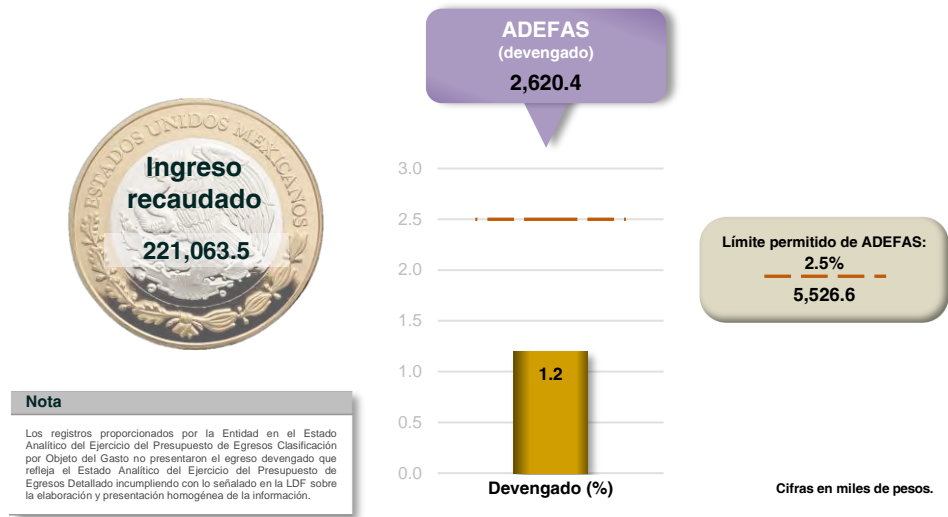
ESTADOS UNIDOS MEXICANOS

Ingreso recaudado
221,063.5

ADEFAS
(devengado)
2,620.4

3.0
2.5
2.0
1.5
1.0
0.5
0.0

1.2

Devengado (%)

Límite permitido de ADEFAS:
2.5%
5,526.6

Nota

Los registros proporcionados por la Entidad en el Estado Analítico del Ejercicio del Presupuesto de Egresos Clasificación por Objeto del Gasto no presentaron el egreso devengado que refleja el Estado Analítico del Ejercicio del Presupuesto de Egresos Detallado incumpliendo con lo señalado en la LDF sobre la elaboración y presentación homogénea de la información.

Cifras en miles de pesos.